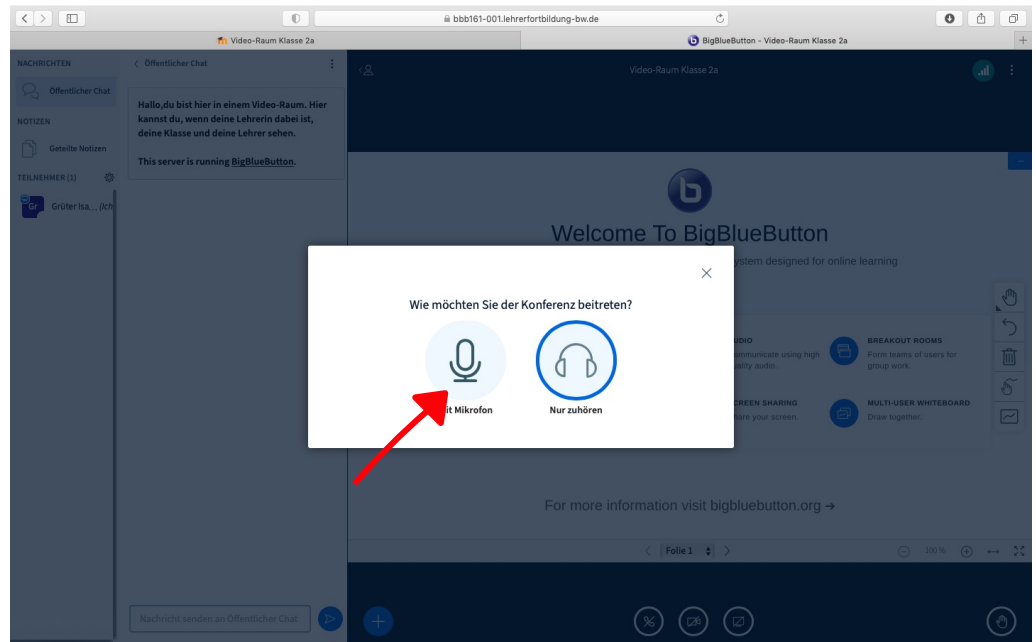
bbb161-001.lehrerfortbildung-bw.de

Video-Raum Klasse 2a

BigBlueButton - Video-Raum Klasse 2a

NACHRICHTEN

Öffentlicher Chat

NOTIZEN

Geteilte Notizen

TEILNEHMER (1)

Gr Grüter Isa... (Ich

< Öffentlicher Chat

Hallo,du bist hier in einem Video-Raum. Hier kannst du, wenn deine Lehrerin dabei ist, deine Klasse und deine Lehrer sehen.

This server is running BigBlueButton.

Nachricht senden an Öffentlicher Chat

Video-Raum Klasse 2a

Welcome To BigBlueButton

ystem designed for online learning

UDIO
ommunicate using high
ality audio

BREAKOUT ROOMS
Form teams of users for group work.

CREEN SHARING
hare your screen.

MULTI-USER WHITEBOARD
Draw together.

For more information visit bigbluebutton.org →

Folie 1

100 %

Wie möchten Sie der Konferenz beitreten?

it Mikrofon

Nur zuhören